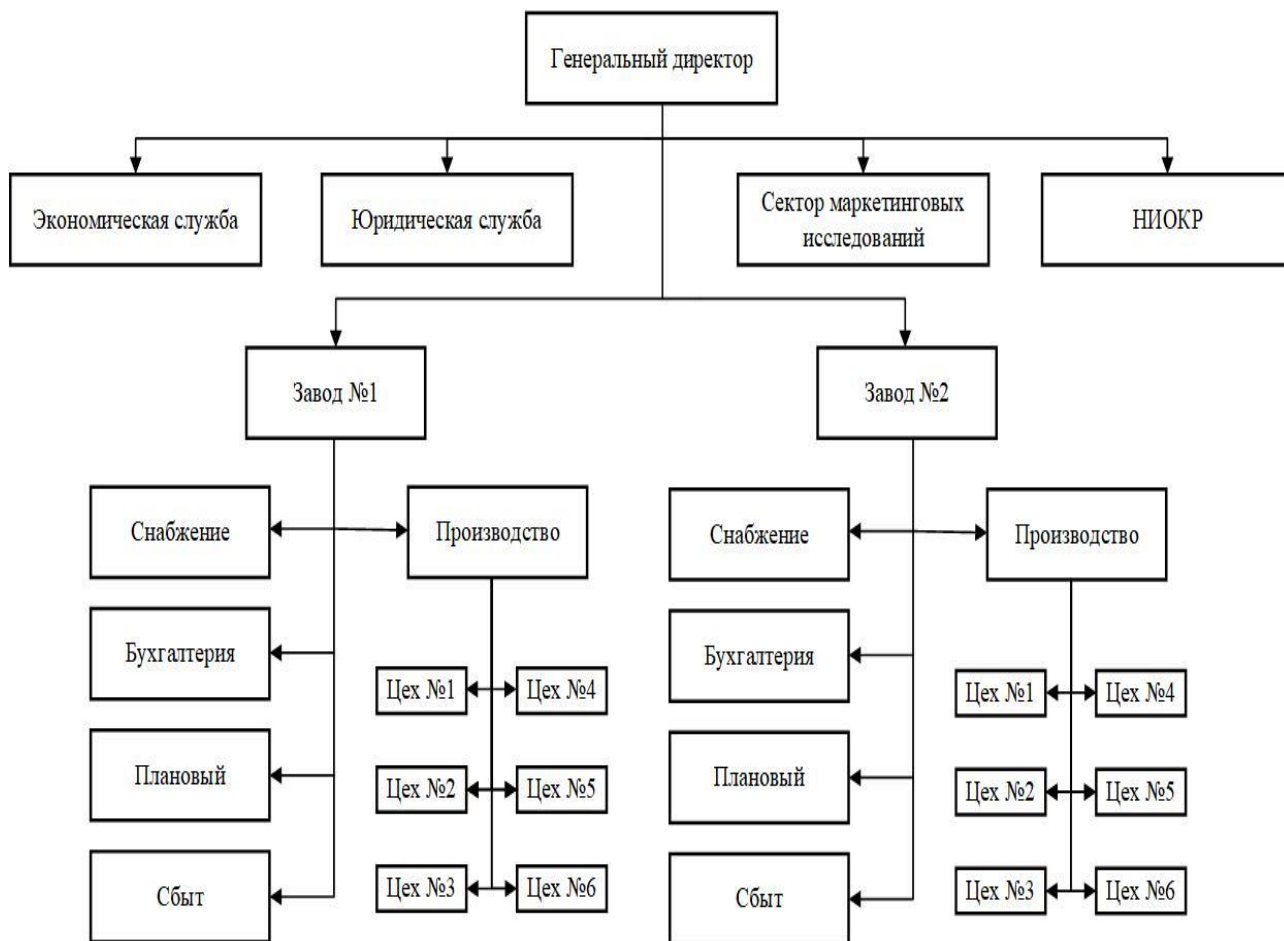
Генеральный директор

Экономическая служба

Юридическая служба

Сектор маркетинговых исследований

НИОКР

Завод №1

Снабжение

Производство

Бухгалтерия

Цех №1

Цех №4

Плановый

Цех №2

Цех №5

Сбыт

Цех №3

Цех №6

Завод №2

Снабжение

Производство

Бухгалтерия

Цех №1

Цех №4

Плановый

Цех №2

Цех №5

Сбыт

Цех №3

Цех №6